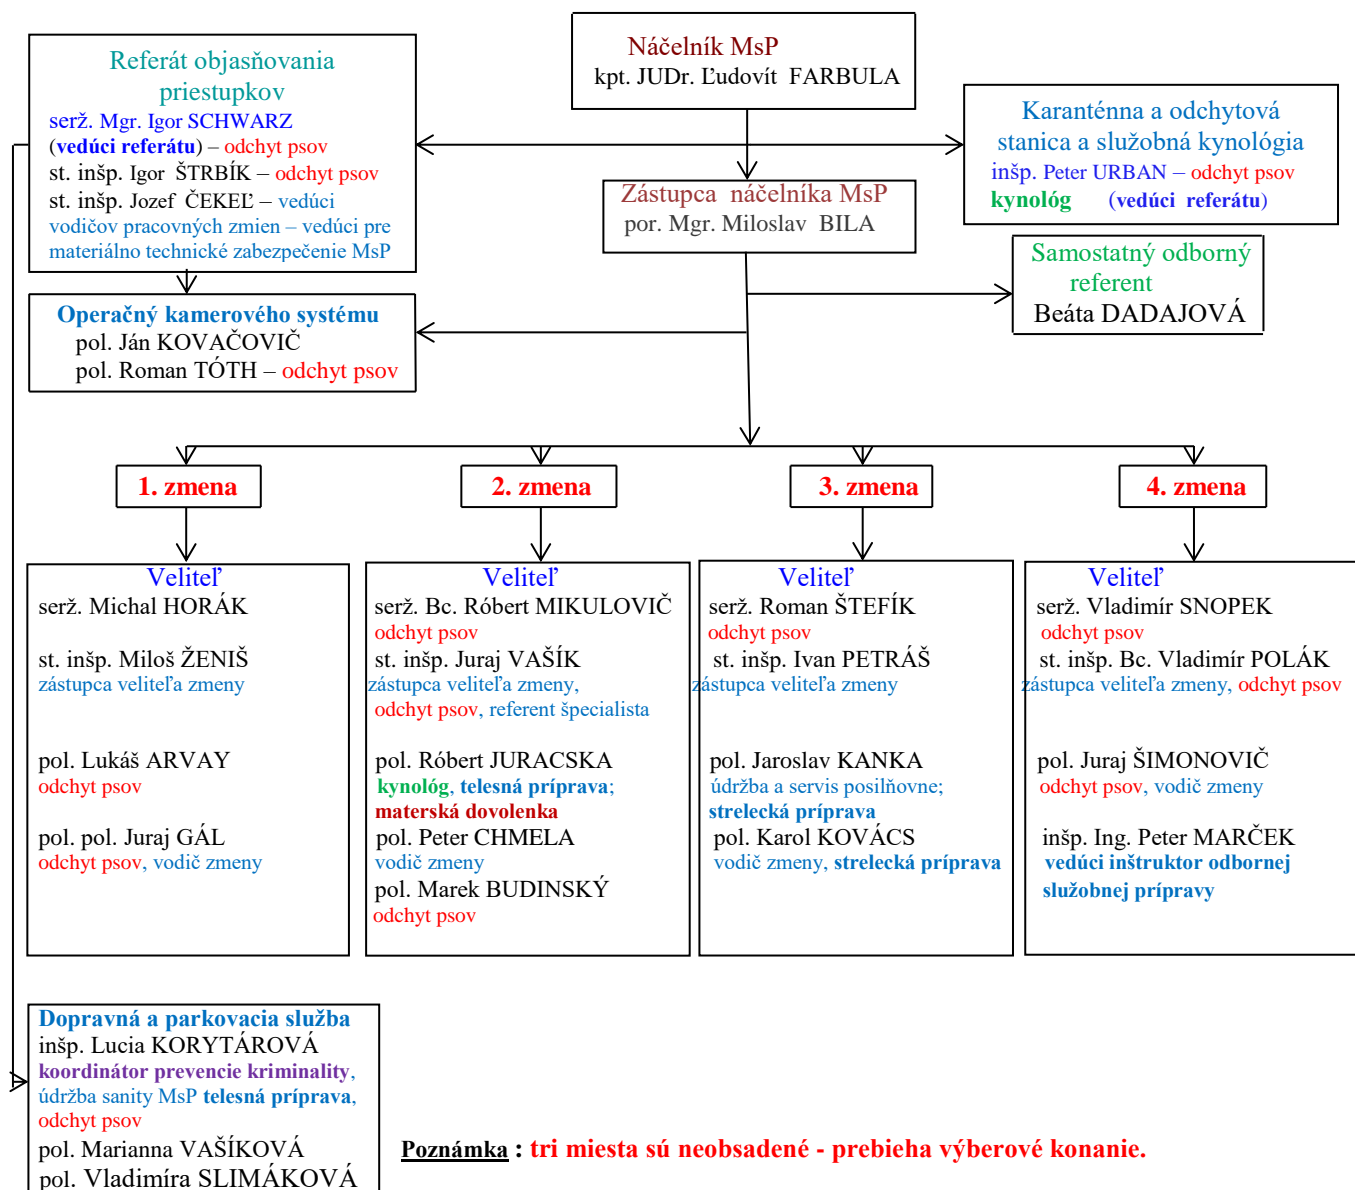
Náčelník MsP
kpt. JUDr. Ľudovít FARBULA

Referát objasňovania priestupkov
serž. Mgr. Igor SCHWARZ
(vedúci referátu) – odchyt psov
st. inšp. Igor ŠTRBÍK – odchyt psov
st. inšp. Jozef ČEKEĽ – vedúci vodičov pracovných zmien – vedúci pre materiálno technické zabezpečenie MsP

Karanténna a odchytová stanica a služobná kynológia
inšp. Peter URBAN – odchyt psov
kynológ (vedúci referátu)

Zástupca náčelníka MsP
por. Mgr. Miloslav BILA

Samostatný odborný referent
Beáta DADAJOVÁ

Operačný kamerového systému
pol. Ján KOVAČOVIČ
pol. Roman TÓTH – odchyt psov

1. zmena

2. zmena

3. zmena

4. zmena

Veliteľ
serž. Michal HORÁK

st. inšp. Miloš ŽENIŠ
zástupca veliteľa zmeny

pol. Lukáš ARVAY
odchyt psov

pol. pol. Juraj GÁL
odchyt psov, vodič zmeny

Veliteľ
serž. Bc. Róbert MIKULOVIČ
odchyt psov
st. inšp. Juraj VAŠÍK
zástupca veliteľa zmeny, odchyt psov, referent špecialista

pol. Róbert JURACSKA
kynológ, telesná príprava; materská dovolenka
pol. Peter CHMELA
vodič zmeny
pol. Marek BUDINSKÝ
odchyt psov

Veliteľ
serž. Roman ŠTEFÍK
odchyt psov
st. inšp. Ivan PETRÁŠ
zástupca veliteľa zmeny

pol. Jaroslav KANKA
údržba a servis posilňovne; strelecká príprava
pol. Karol KOVÁCS
vodič zmeny, strelecká príprava

Veliteľ
serž. Vladimír SNOPEK
odchyt psov
st. inšp. Bc. Vladimír POLÁK
zástupca veliteľa zmeny, odchyt psov

pol. Juraj ŠIMONOVIČ
odchyt psov, vodič zmeny

inšp. Ing. Peter MARČEK
vedúci inštruktor odbornej služobnej prípravy

Dopravná a parkovacia služba
inšp. Lucia KORYTÁROVÁ
koordinátor prevencie kriminality, údržba sanity MsP telesná príprava, odchyt psov
pol. Marianna VAŠÍKOVÁ
pol. Vladimíra SLIMÁKOVÁ

Poznámka : tri miesta sú neobsadené - prebieha výberové konanie.